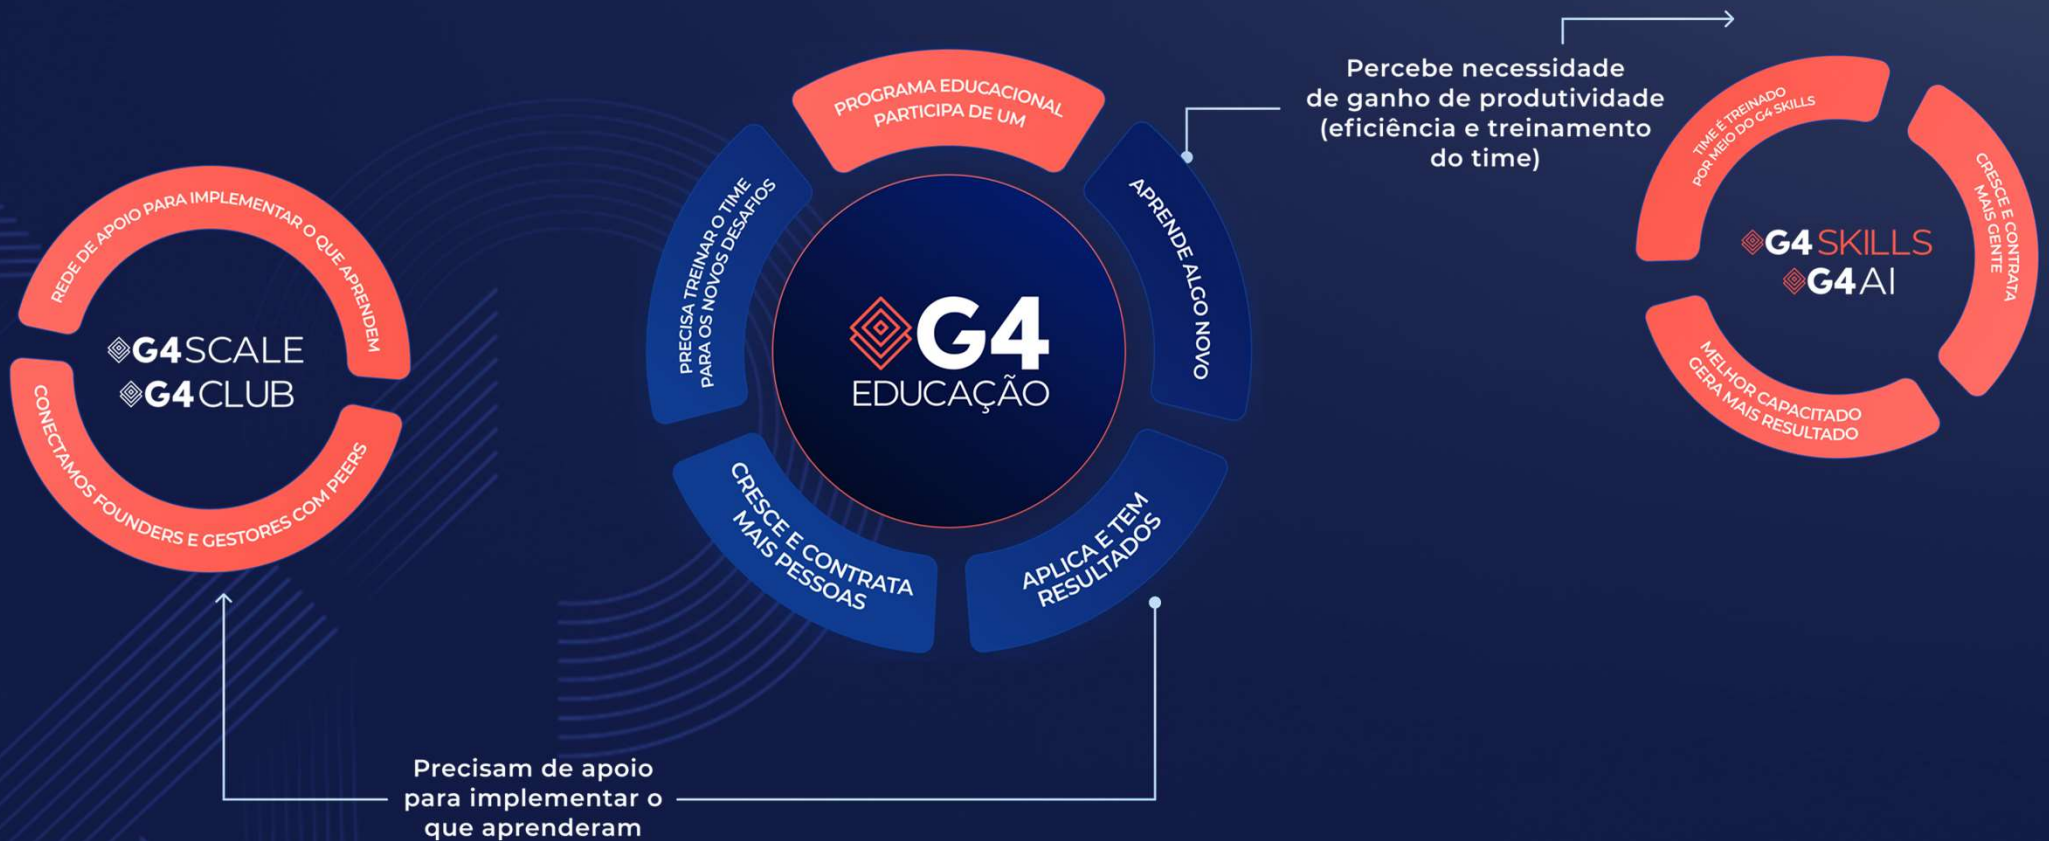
REDE DE APOIO PARA IMPLEMENTAR O QUE APRENDEM

G4 SCALE
G4 CLUB

CONECTAMOS FOUNDERS E GESTORES COM PEERS

PROGRAMA EDUCACIONAL
PARTICIPA DE UM

APRENDE ALGO NOVO

APLICA E TEM RESULTADOS

CRESCE E CONTRATA MAIS PESSOAS

PRECISA TREINAR O TIME PARA OS NOVOS DESAFIOS

G4
EDUCAÇÃO

Percebe necessidade de ganho de produtividade (eficiência e treinamento do time)

TIME É TREINADO POR MEIO DO G4 SKILLS

CRESCE E CONTRATA MAIS GENTE

MELHOR CAPACITADO GERA MAIS RESULTADO

G4 SKILLS
G4 AI

Precisam de apoio para implementar o que aprenderam